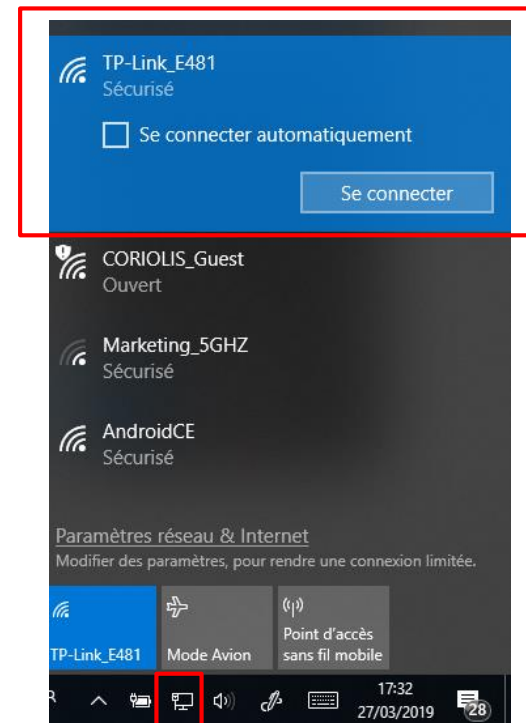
TP-Link_E481
Sécurisé

Se connecter automatiquement

Se connecter

CORIOLIS_Guest
Ouvert

Marketing_5GHZ
Sécurisé

AndroidCE
Sécurisé

Paramètres réseau & Internet
Modifier des paramètres, pour rendre une connexion limitée.

TP-Link_E481

Mode Avion

Point d'accès sans fil mobile

17:32
27/03/2019

28